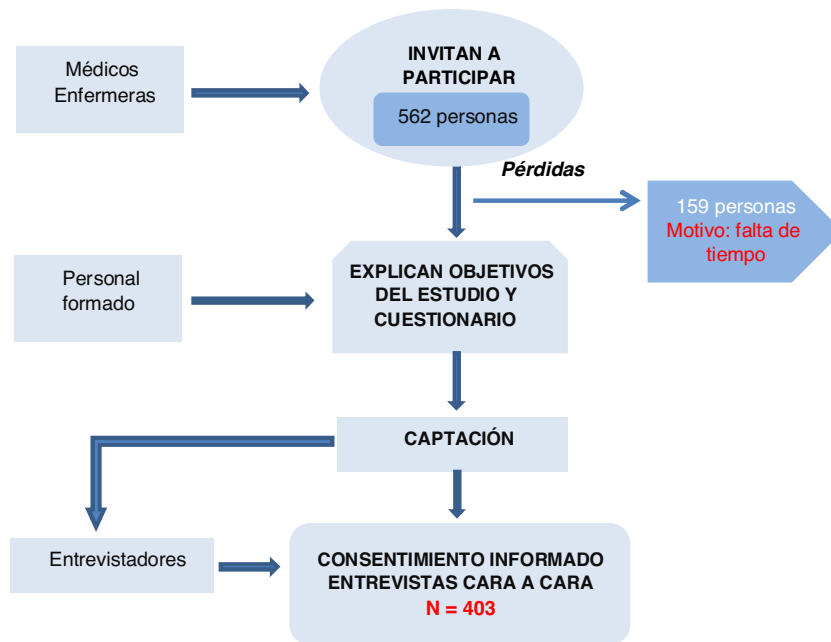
Médicos
Enfermeras

INVITAN A
PARTICIPAR
562 personas

Pérdidas

159 personas
Motivo: falta de tiempo

Personal formado

EXPLICAN OBJETIVOS DEL ESTUDIO Y CUESTIONARIO

CAPTACIÓN

Entrevistadores

CONSENTIMIENTO INFORMADO ENTREVISTAS CARA A CARA
N = 403